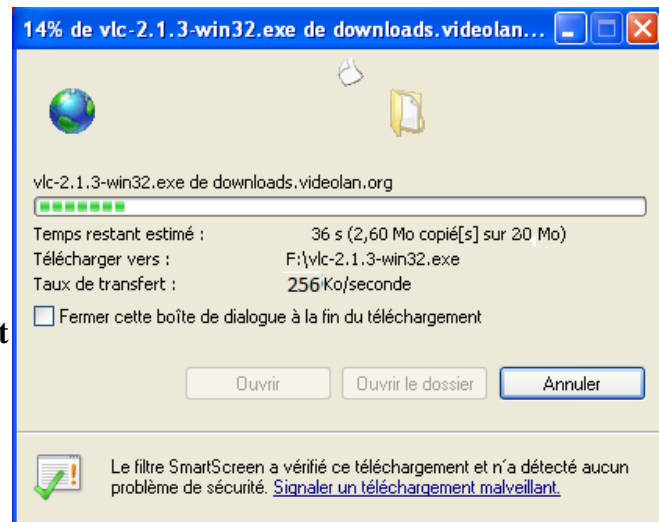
14% de vlc-2.1.3-win32.exe de downloads.videolan...

vlc-2.1.3-win32.exe de downloads.videolan.org

Temps restant estimé : 36 s (2,60 Mo copié[s] sur 20 Mo)
Télécharger vers : F:\vlc-2.1.3-win32.exe
Taux de transfert : 256 Ko/seconde

Fermer cette boîte de dialogue à la fin du téléchargement

Ouvrir | Ouvrir le dossier | Annuler

Le filtre SmartScreen a vérifié ce téléchargement et n'a détecté aucun problème de sécurité. Signaler un téléchargement malveillant.

t